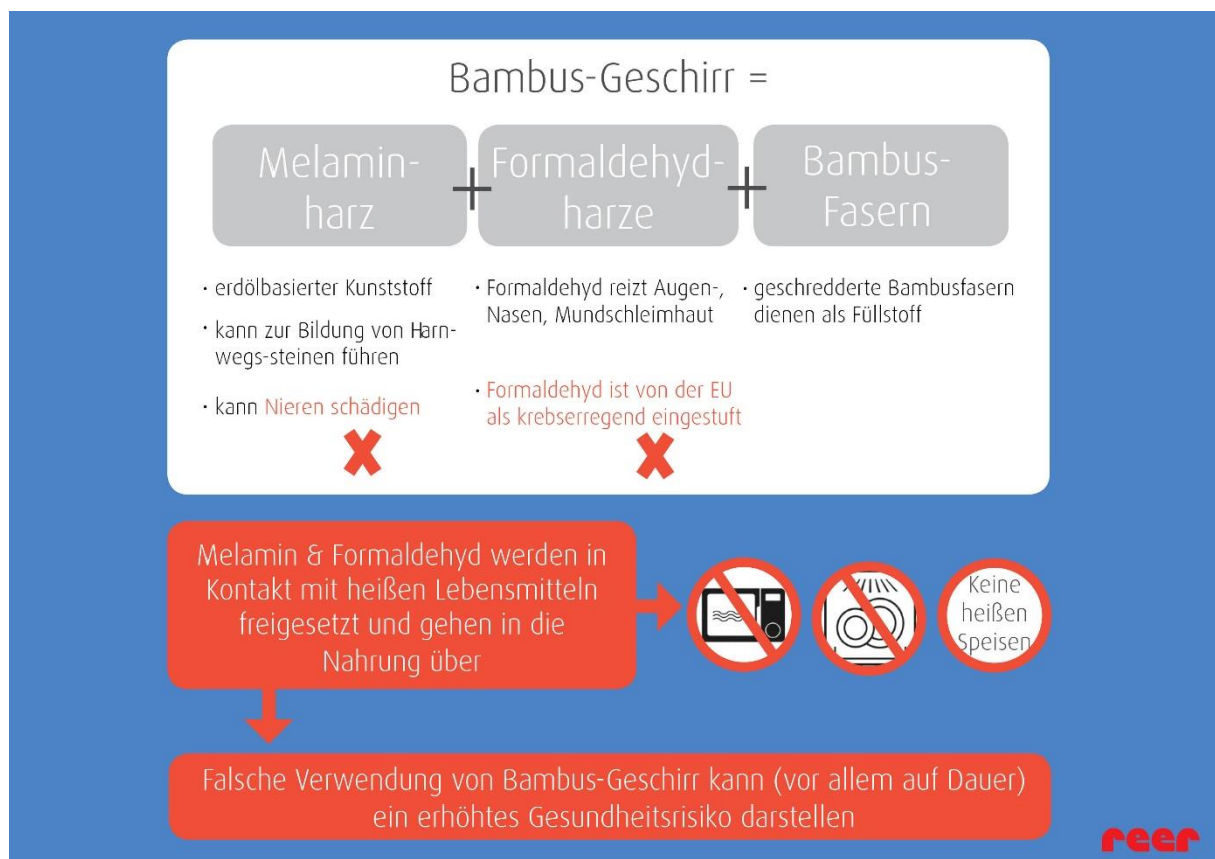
Bambus-Geschirr =

Melaminharz + Formaldehydharze + Bambus-Fasern

· erdölbasierter Kunststoff

· kann zur Bildung von Harnwegs-steinen führen

· kann Nieren schädigen

· Formaldehyd reizt Augen-, Nasen, Mundschleimhaut

· Formaldehyd ist von der EU als krebserregend eingestuft

· geschredderte Bambusfasern dienen als Füllstoff

Melamin & Formaldehyd werden in Kontakt mit heißen Lebensmitteln freigesetzt und gehen in die Nahrung über

Keine heißen Speisen

Falsche Verwendung von Bambus-Geschirr kann (vor allem auf Dauer) ein erhöhtes Gesundheitsrisiko darstellen

reer